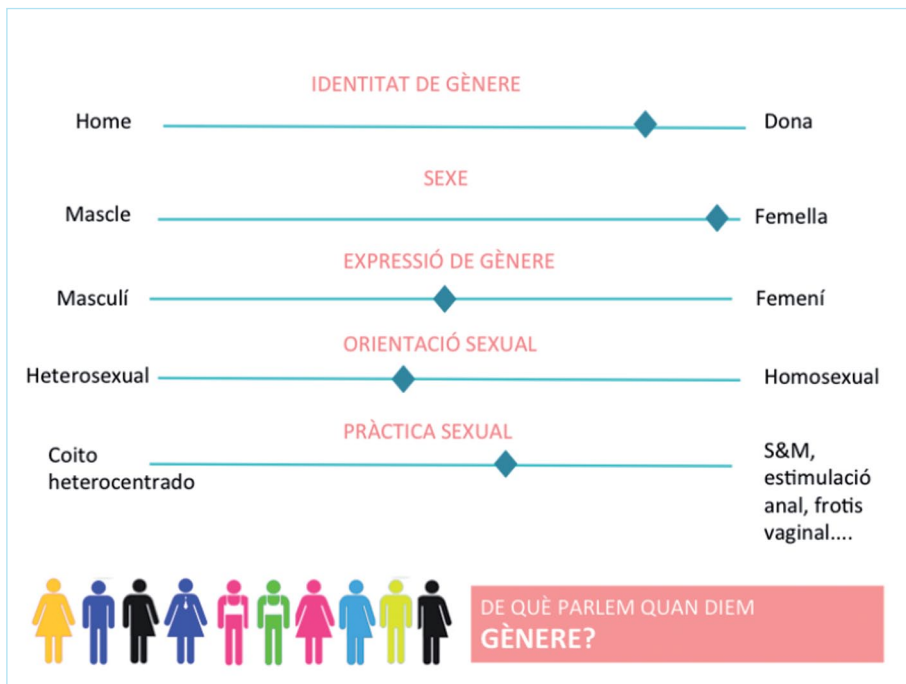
IDENTITAT DE GÈNERE

Home

Dona

SEXE

Mascle

Femella

EXPRESSIÓ DE GÈNERE

Masculí

Femení

ORIENTACIÓ SEXUAL

Heterosexual

Homosexual

PRÀCTICA SEXUAL

Coito heterocentrado

S&M, estimulació anal, frotis vaginal....

DE QUÈ PARLEM QUAN DIEM GÈNERE?